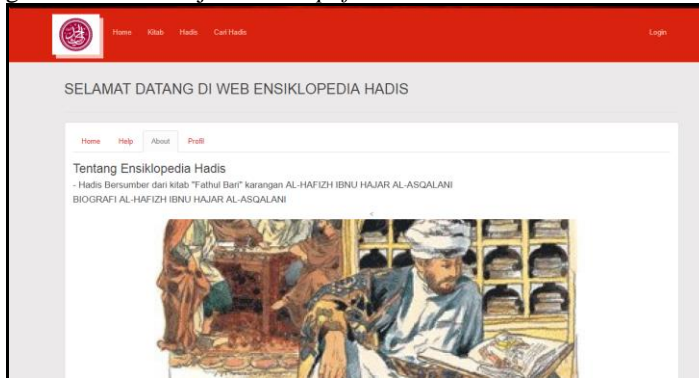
Home Kitab Hadis Cari Hadis

Login

SELAMAT DATANG DI WEB ENSIKLOPEDIA HADIS

Home Help About Profil

Tentang Ensiklopedia Hadis

- Hadis Bersumber dari kitab "Fathul Bari" karangan AL-HAFIZH IBNU HAJAR AL-ASQALANI

BIOGRAFI AL-HAFIZH IBNU HAJAR AL-ASQALANI